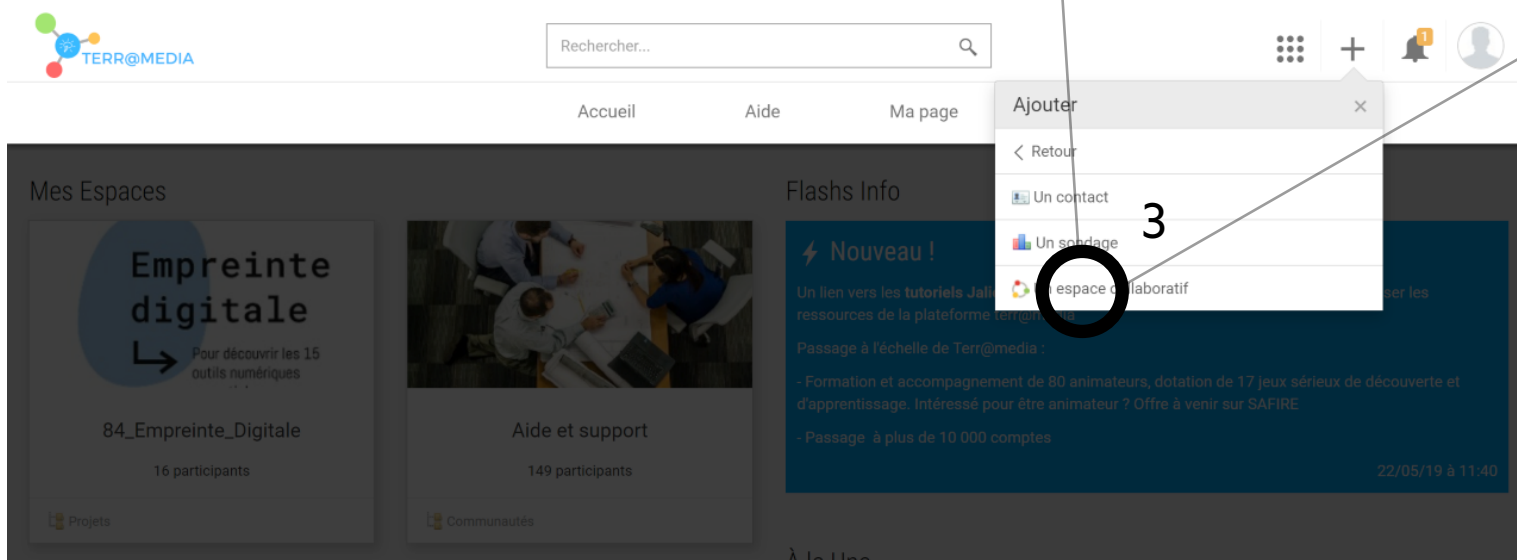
TERR@MEDIA

Rechercher...

1

Accueil Aide Ma page

Ajouter ×

< Retour

Un contact

Un sondage

3

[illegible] espace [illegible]laboratif

Mes Espaces

Empreinte digitale

Pour découvrir les 15 outils numériques

84_Empreinte_Digitale

16 participants

Projets

Aide et support

149 participants

Communautés

Flashs Info

Nouveau !

Un lien vers les tutoriels Jali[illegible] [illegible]ser les ressources de la plateforme terr@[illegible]

Passage à l'échelle de Terr@media :

- Formation et accompagnement de 80 animateurs, dotation de 17 jeux sérieux de découverte et d'apprentissage. Intéressé pour être animateur ? Offre à venir sur SAFIRE

- Passage à plus de 10 000 comptes

22/05/19 à 11:40

À la Une